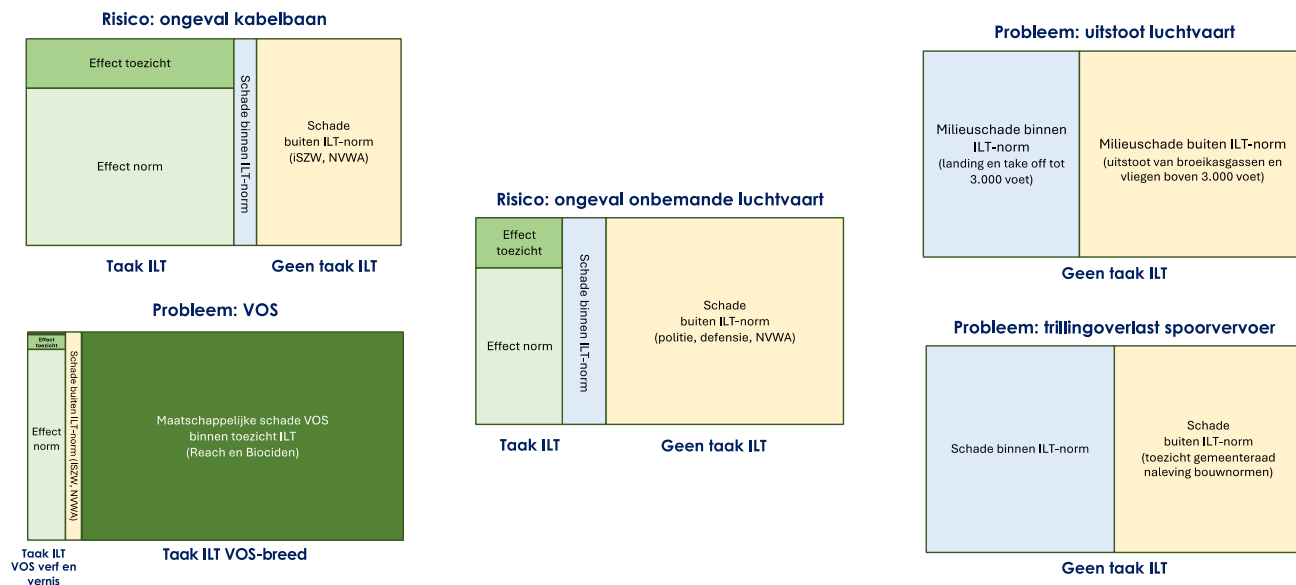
Risico: ongeval kabelbaan

Effect toezicht

Effect norm

Schade binnen ILT-norm

Schade buiten ILT-norm (iSZW, NVWA)

Taak ILT

Geen taak ILT

Probleem: VOS

Effect toezicht

Effect norm

Schade buiten ILT-norm (ISZW, NVWA)

Maatschappelijke schade VOS binnen toezicht ILT (Reach en Biociden)

Taak ILT VOS verf en vernis

Taak ILT VOS-breed

Risico: ongeval onbemande luchtvaart

Effect toezicht

Effect norm

Schade binnen ILT-norm

Schade buiten ILT-norm (politie, defensie, NVWA)

Taak ILT

Geen taak ILT

Probleem: uitstoot luchtvaart

Milieuschade binnen ILT-norm (landing en take off tot 3.000 voet)

Milieuschade buiten ILT-norm (uitstoot van broeikasgassen en vliegen boven 3.000 voet)

Geen taak ILT

Probleem: trillingoverlast spoorvervoer

Schade binnen ILT-norm

Schade buiten ILT-norm (toezicht gemeenteraad naleving bouwnormen)

Geen taak ILT